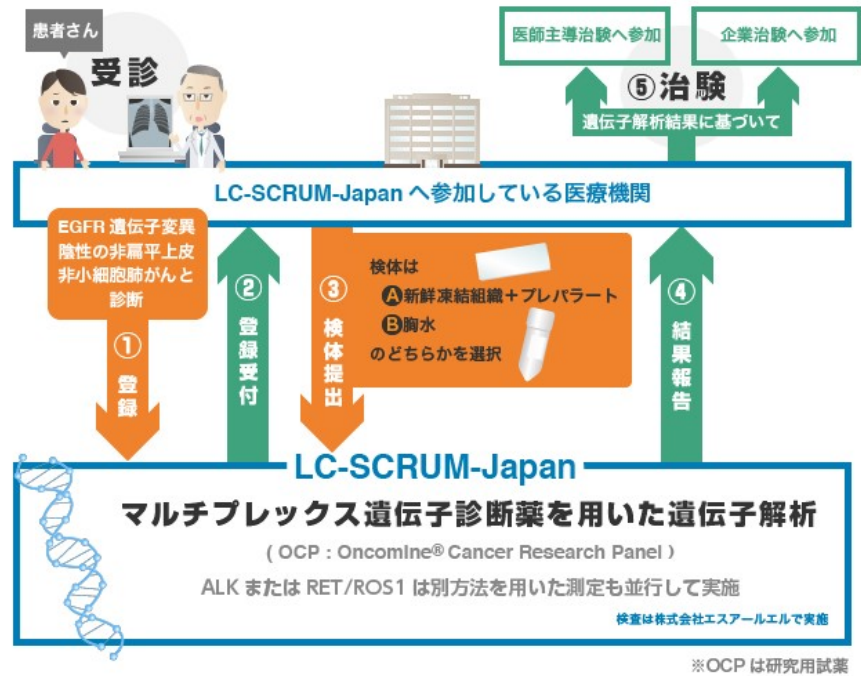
患者さん

受診

医師主導治験へ参加

企業治験へ参加

⑤治験

遺伝子解析結果に基づいて

LC-SCRUM-Japan へ参加している医療機関

EGFR 遺伝子変異陰性の非扁平上皮非小細胞肺がんと診断

①
登録

②
登録受付

③
検体提出

検体は
A新鮮凍結組織＋プレパラート
B胸水
のどちらかを選択

④
結果報告

LC-SCRUM-Japan

マルチプレックス遺伝子診断薬を用いた遺伝子解析

（ OCP : Oncomine® Cancer Research Panel ）

ALK または RET/ROS1 は別方法を用いた測定も並行して実施

検査は株式会社エスアールエルで実施

※OCP は研究用試薬